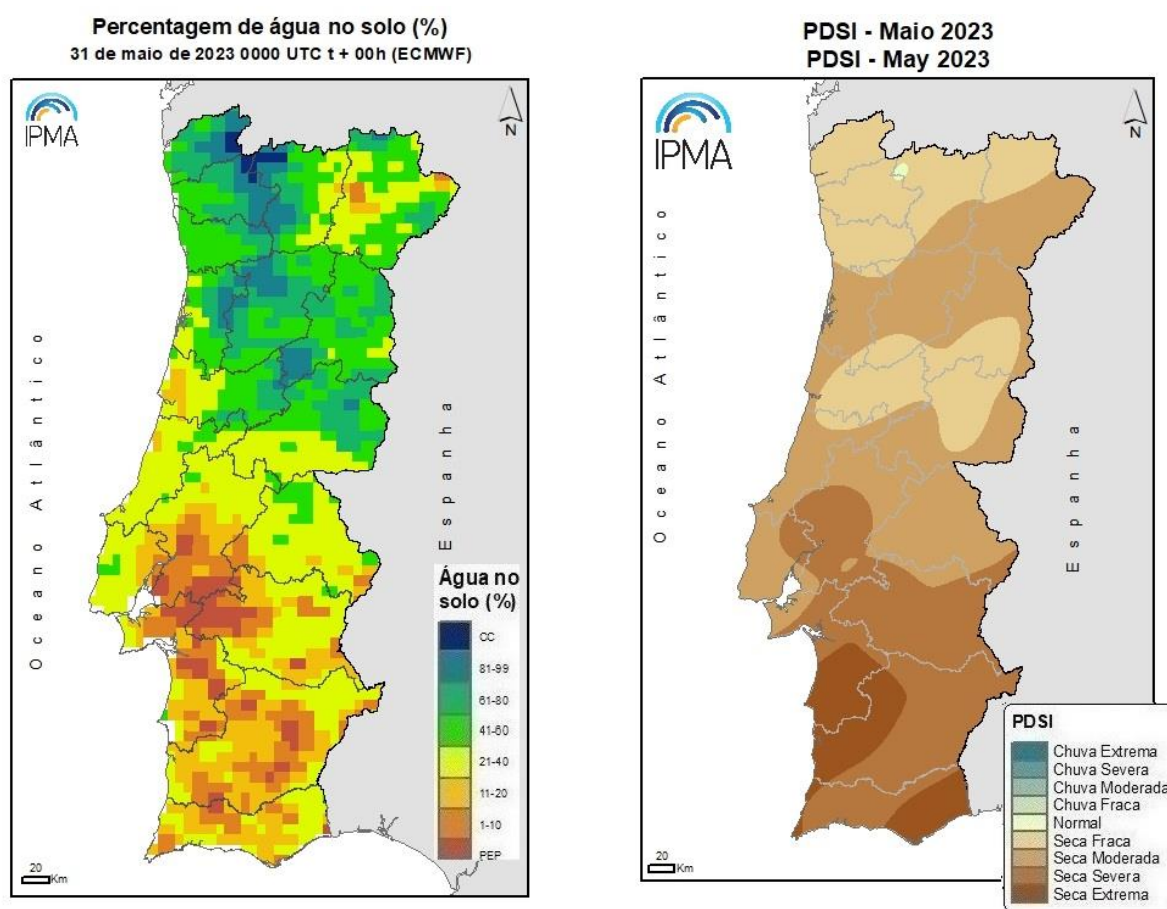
Percentagem de água no solo (%)
31 de maio de 2023 0000 UTC t + 00h (ECMWF)

IPMA

N

Oceano Atlântico

Espanha

Água no solo (%)
CC
81-99
61-80
41-60
21-40
11-20
1-10
PEP

20 Km

PDSI - Maio 2023
PDSI - May 2023

IPMA

N

Oceano Atlântico

Espanha

PDSI
Chuva Extrema
Chuva Severa
Chuva Moderada
Chuva Fraca
Normal
Seca Fraca
Seca Moderada
Seca Severa
Seca Extrema

20 Km